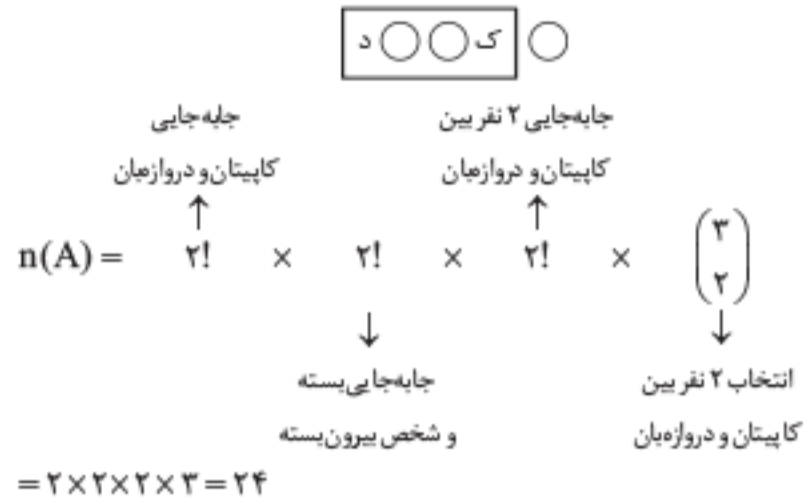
د ◯ ◯ ک ◯

جابه‌جایی ۲ نفر بین کاپیتان و دروازه‌بان

جابه‌جایی کاپیتان و دروازه‌بان

$n(A) = ۲! \times ۲! \times ۲! \times \binom{۳}{۲}$

انتخاب ۲ نفر بین کاپیتان و دروازه‌بان

جابه‌جایی بسته و شخص بیرون بسته

$= ۲ \times ۲ \times ۲ \times ۳ = ۲۴$